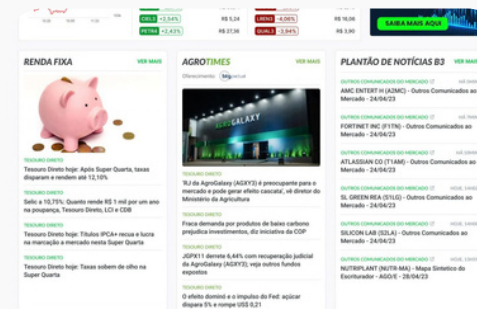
CIEL3 +2,54% R$ 5,24 LREN3 -4,05% R$ 16,06 SAIBA MAIS AQUI
PETR4 +2,43% R$ 27,36 QUAL3 -3,64% R$ 5,30

RENDA FIXA VER MAIS

TESOURO DIRETO
Tesouro Direto hoje: Após Super Quarta, taxas disparam e rendem até 12,10%

TESOURO DIRETO
Selic a 10,75%: Quanto rende R$ 1 mil por um ano na poupança, Tesouro Direto, LCI e CDB

TESOURO DIRETO
Tesouro Direto hoje: Títulos IPCA+ recua e lucra na marcação a mercado nesta Super Quarta

TESOURO DIRETO
Tesouro Direto hoje: Taxas sobem de olho na Super Quarta

AGROTIMES VER MAIS
Oferecimento: bb

TESOURO DIRETO
'RJ da AgroGalaxy (AGXY3) é preocupante para o mercado e pode gerar efeito cascata', diz diretor do Ministério da Agricultura

TESOURO DIRETO
Fraca demanda por produtos de baixo carbono prejudica investimentos, diz iniciativa da COP

TESOURO DIRETO
JGPX11 derrete 6,44% com recuperação judicial da AgroGalaxy (AGXY3); veja outros fundos expostos

TESOURO DIRETO
O efeito dominó e o impulso do Fed: açúcar dispara 5% e rompe US$ 0,21

PLANTÃO DE NOTÍCIAS B3 VER MAIS

OUTROS COMUNICADOS AO MERCADO
AMC ENTERT H (A2MC) - Outros Comunicados ao Mercado - 24/04/23

OUTROS COMUNICADOS AO MERCADO
FORTINET INC (FTTN) - Outros Comunicados ao Mercado - 24/04/23

OUTROS COMUNICADOS AO MERCADO
ATLASSIAN CO (T1AM) - Outros Comunicados ao Mercado - 24/04/23

OUTROS COMUNICADOS AO MERCADO
SL GREEN REA (S1LG) - Outros Comunicados ao Mercado - 24/04/23

OUTROS COMUNICADOS AO MERCADO
SILICON LAB (S2LA) - Outros Comunicados ao Mercado - 24/04/23

OUTROS COMUNICADOS AO MERCADO
NUTRIPLANT (NUTR-MA) - Mapa Sintético do Escriturador - AGO/E - 28/04/23